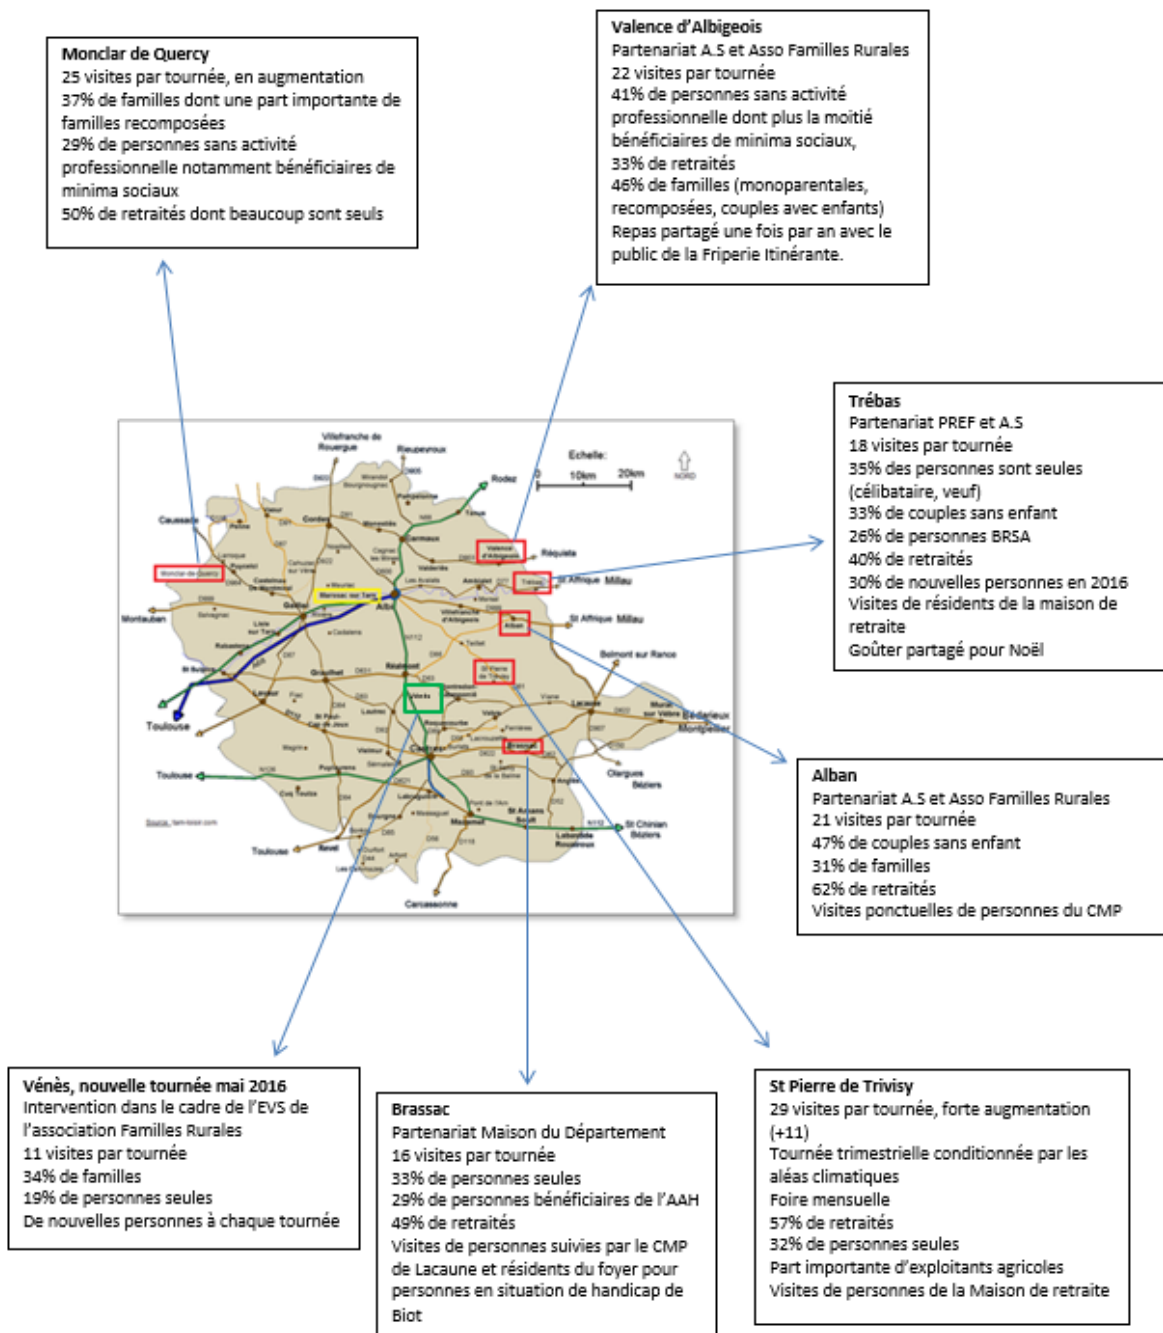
Monclar de Quercy
25 visites par tournée, en augmentation
37% de familles dont une part importante de familles recomposées
29% de personnes sans activité professionnelle notamment bénéficiaires de minima sociaux
50% de retraités dont beaucoup sont seuls

Valence d'Albigeois
Partenariat A.S et Asso Familles Rurales
22 visites par tournée
41% de personnes sans activité professionnelle dont plus la moitié bénéficiaires de minima sociaux,
33% de retraités
46% de familles (monoparentales, recomposées, couples avec enfants)
Repas partagé une fois par an avec le public de la Friperie Itinérante.

Trébas
Partenariat PREF et A.S
18 visites par tournée
35% des personnes sont seules (célibataire, veuf)
33% de couples sans enfant
26% de personnes BRSA
40% de retraités
30% de nouvelles personnes en 2016
Visites de résidents de la maison de retraite
Goûter partagé pour Noël

Villefranche de Rouergue
Rieupeyroux
Echelle:
0
10km
20km
NORD
Rodez
Caussade
Monclar de Quercy
Valence d'Albigeois
Réquista
Trébas
St Affrique Millau
Marssac sur Tarn
Albi
Montauban
Alban
St Affrique Millau
Gaillac
Belmont sur Rance
St Pierre de Trivisy
Réalmont
St Sulpice
Vénès
Graulhet
Lacaune
Toulouse
Murat sur Vèbre
Bédarieux
Montpellier
Lavaur
Brassac
Castres
Toulouse
Clergues
Béziers
Puylaurens
Mazamet
St Amans Soult
St Chinian
Béziers
Toulouse
Revel
Labastide Rouairoux
Carcassonne
Source: tarn-tourisme.com

Alban
Partenariat A.S et Asso Familles Rurales
21 visites par tournée
47% de couples sans enfant
31% de familles
62% de retraités
Visites ponctuelles de personnes du CMP

Vénès, nouvelle tournée mai 2016
Intervention dans le cadre de l'EVS de l'association Familles Rurales
11 visites par tournée
34% de familles
19% de personnes seules
De nouvelles personnes à chaque tournée

Brassac
Partenariat Maison du Département
16 visites par tournée
33% de personnes seules
29% de personnes bénéficiaires de l'AAH
49% de retraités
Visites de personnes suivies par le CMP de Lacaune et résidents du foyer pour personnes en situation de handicap de Biot

St Pierre de Trivisy
29 visites par tournée, forte augmentation (+11)
Tournée trimestrielle conditionnée par les aléas climatiques
Foire mensuelle
57% de retraités
32% de personnes seules
Part importante d'exploitants agricoles
Visites de personnes de la Maison de retraite